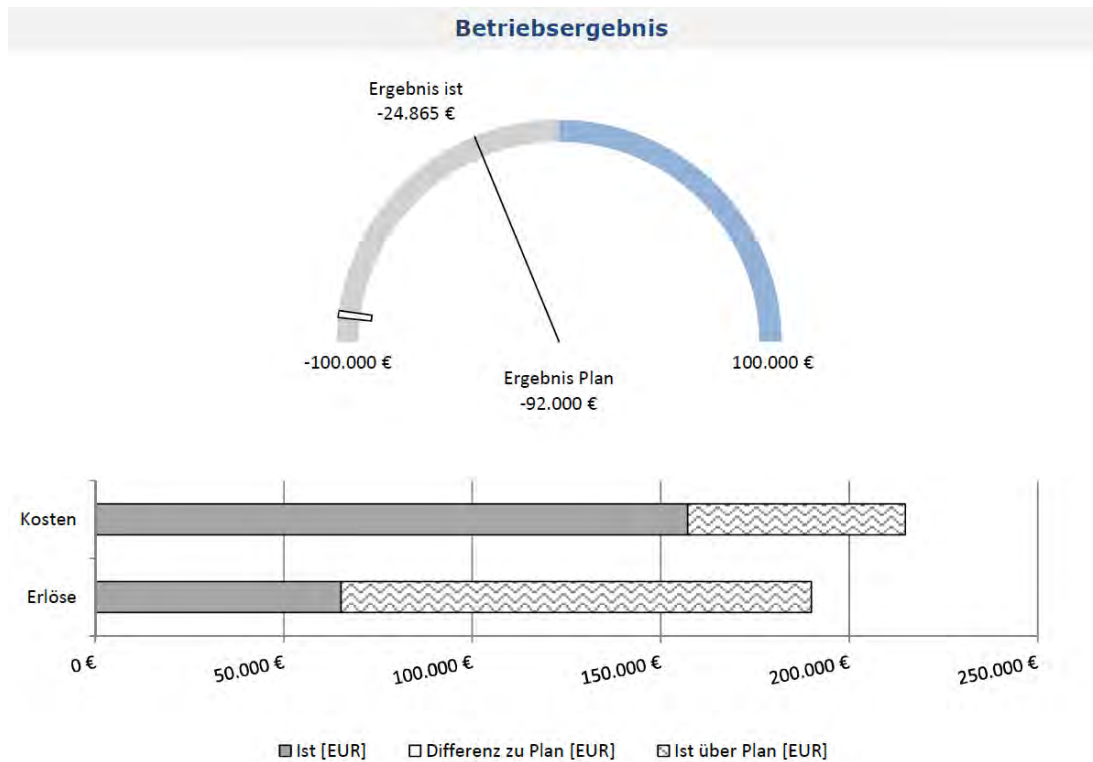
Betriebsergebnis

Ergebnis ist
-24.865 €

-100.000 €

Ergebnis Plan
-92.000 €

100.000 €

Kosten

Erlöse

0 €
50.000 €
100.000 €
150.000 €
200.000 €
250.000 €

Ist [EUR]   Differenz zu Plan [EUR]   Ist über Plan [EUR]